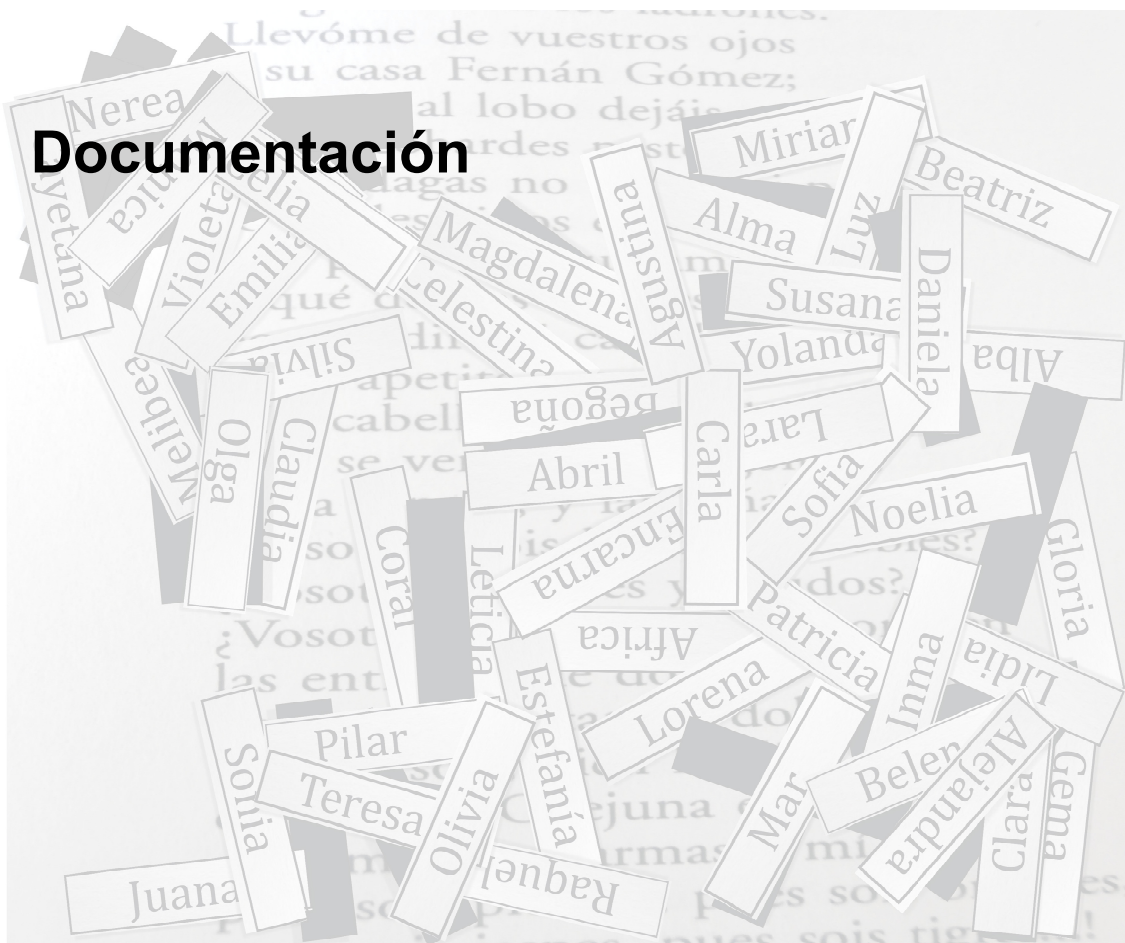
Documentación

Nerea
Cayetana
Mónica
Violeta
Amelia
Emilia
Melibea
Silvia
Olga
Claudia
Magdalena
Celestina
Agustina
Miriam
Alma
Luz
Beatriz
Daniela
Susana
Yolanda
Alba
Begoña
Abril
Carla
Lara
Sofía
Noelia
Gloria
Coral
Leticia
Encarna
África
Patricia
Inma
Lidia
Estefanía
Lorena
Pilar
Sonia
Teresa
Olivia
Raquel
Juana
Mar
Belén
Alejandra
Clara
Gema

Llevóme de vuestros ojos
su casa Fernán Gómez;
al lobo dejáis
¿Vosot
las ent
ejuna
armas
pues so